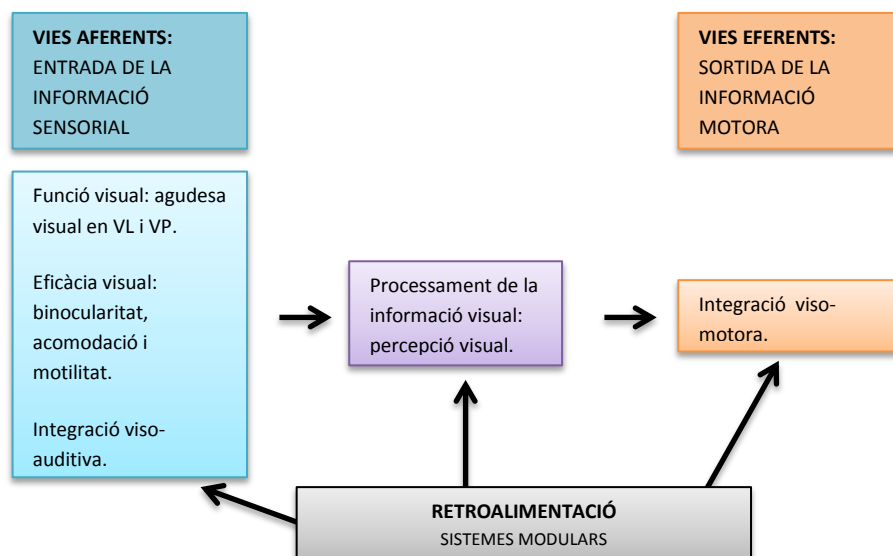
**VIES AFERENTS:**
ENTRADA DE LA INFORMACIÓ SENSORIAL

**VIES EFERENTS:**
SORTIDA DE LA INFORMACIÓ MOTORA

Funció visual: agudesa visual en VL i VP.

Eficàcia visual: binocularitat, acomodació i motilitat.

Integració viso-auditiva.

Processament de la informació visual: percepció visual.

Integració viso-motora.

**RETROALIMENTACIÓ**
SISTEMES MODULARS